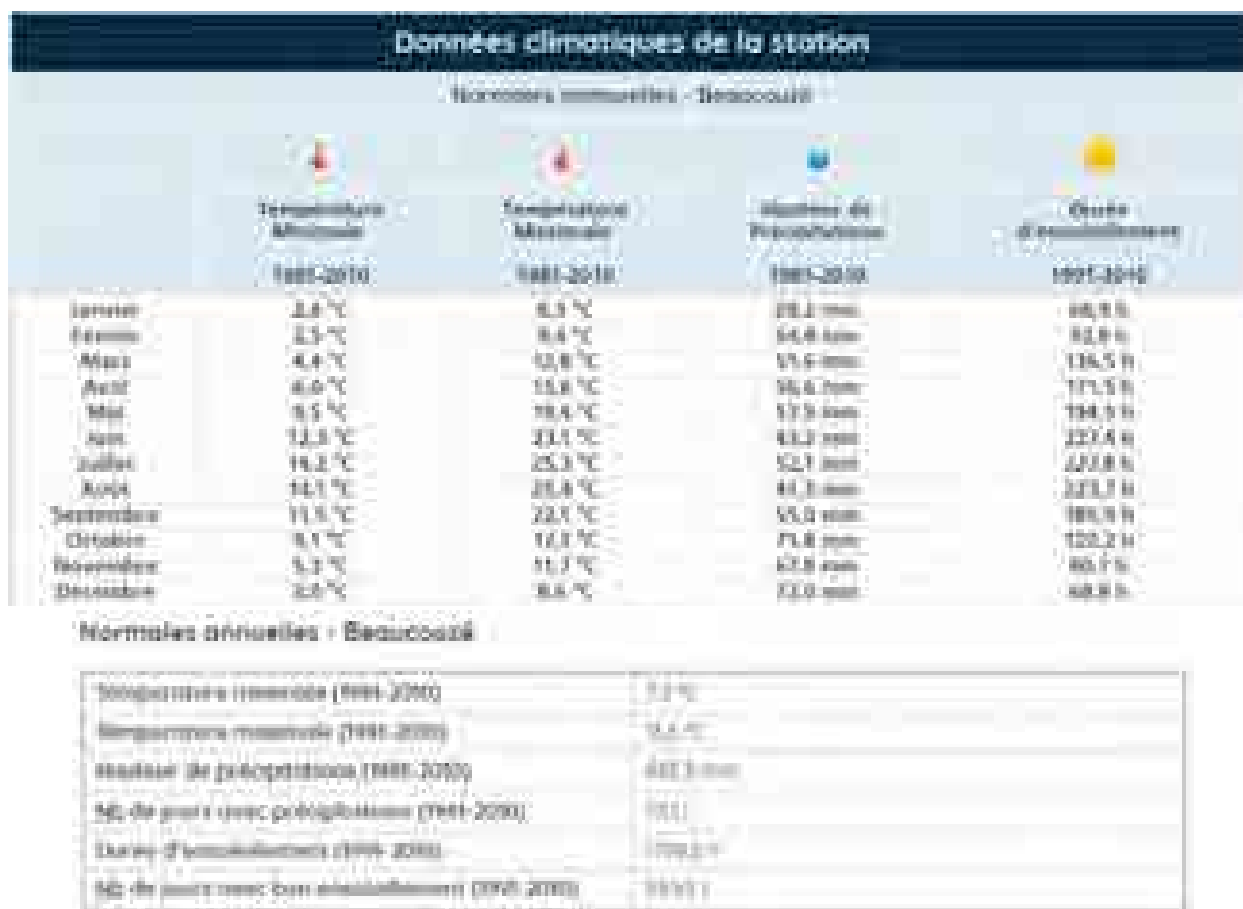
Données climatiques de la station

Normales mensuelles - Beaucouzé

| | Température Minimale 1981-2010 | Température Maximale 1981-2010 | Hauteur de Précipitations 1981-2010 | Durée d'ensoleillement 1991-2010 |
|---|---|---|---|---|
| Janvier | 2,6 °C | 8,3 °C | 70,2 mm | 68,9 h |
| Février | 2,5 °C | 9,4 °C | 54,8 mm | 92,8 h |
| Mars | 4,4 °C | 12,8 °C | 51,6 mm | 136,5 h |
| Avril | 6,0 °C | 15,8 °C | 56,6 mm | 171,5 h |
| Mai | 9,5 °C | 19,6 °C | 57,5 mm | 194,5 h |
| Juin | 12,3 °C | 23,1 °C | 43,2 mm | 227,4 h |
| Juillet | 14,2 °C | 25,3 °C | 52,1 mm | 227,8 h |
| Août | 14,1 °C | 25,4 °C | 41,3 mm | 223,7 h |
| Septembre | 11,5 °C | 22,1 °C | 55,0 mm | 185,9 h |
| Octobre | 9,1 °C | 17,3 °C | 71,8 mm | 120,2 h |
| Novembre | 5,3 °C | 11,7 °C | 67,8 mm | 80,7 h |
| Décembre | 3,0 °C | 8,6 °C | 73,0 mm | 68,8 h |

Normales annuelles - Beaucouzé

| | |
|---|---|
| Température minimale (1981-2010) | 7,9 °C |
| Température maximale (1981-2010) | 16,6 °C |
| Hauteur de précipitations (1981-2010) | 692,9 mm |
| Nb de jours avec précipitations (1981-2010) | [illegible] |
| Durée d'ensoleillement (1991-2010) | 1798,2 h |
| Nb de jours avec bon ensoleillement (1991-2010) | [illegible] |